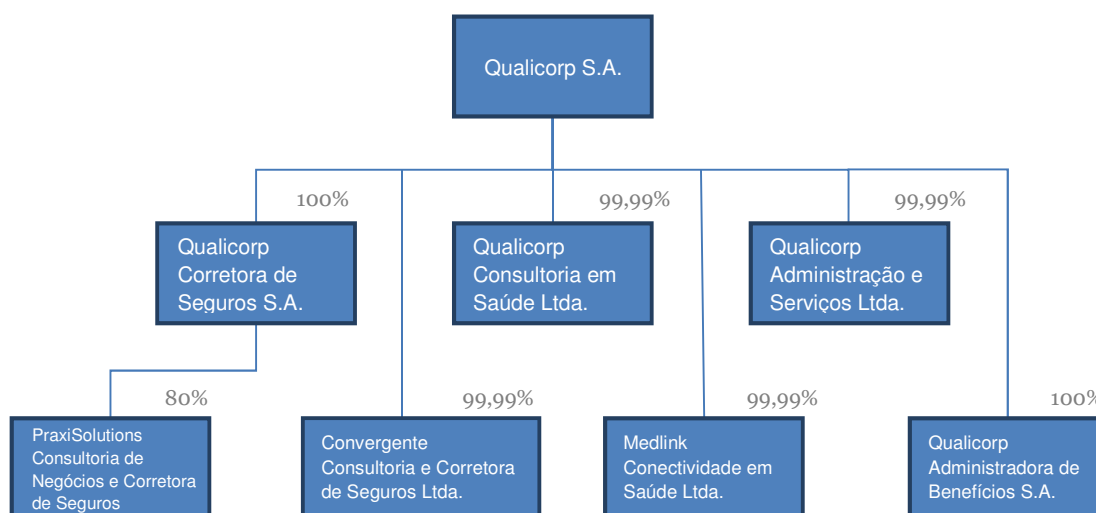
Qualicorp S.A.

100%

Qualicorp Corretora de Seguros S.A.

99,99%

Qualicorp Consultoria em Saúde Ltda.

99,99%

Qualicorp Administração e Serviços Ltda.

80%

PraxiSolutions Consultoria de Negócios e Corretora de Seguros

99,99%

Convergente Consultoria e Corretora de Seguros Ltda.

99,99%

Medlink Conectividade em Saúde Ltda.

100%

Qualicorp Administradora de Benefícios S.A.